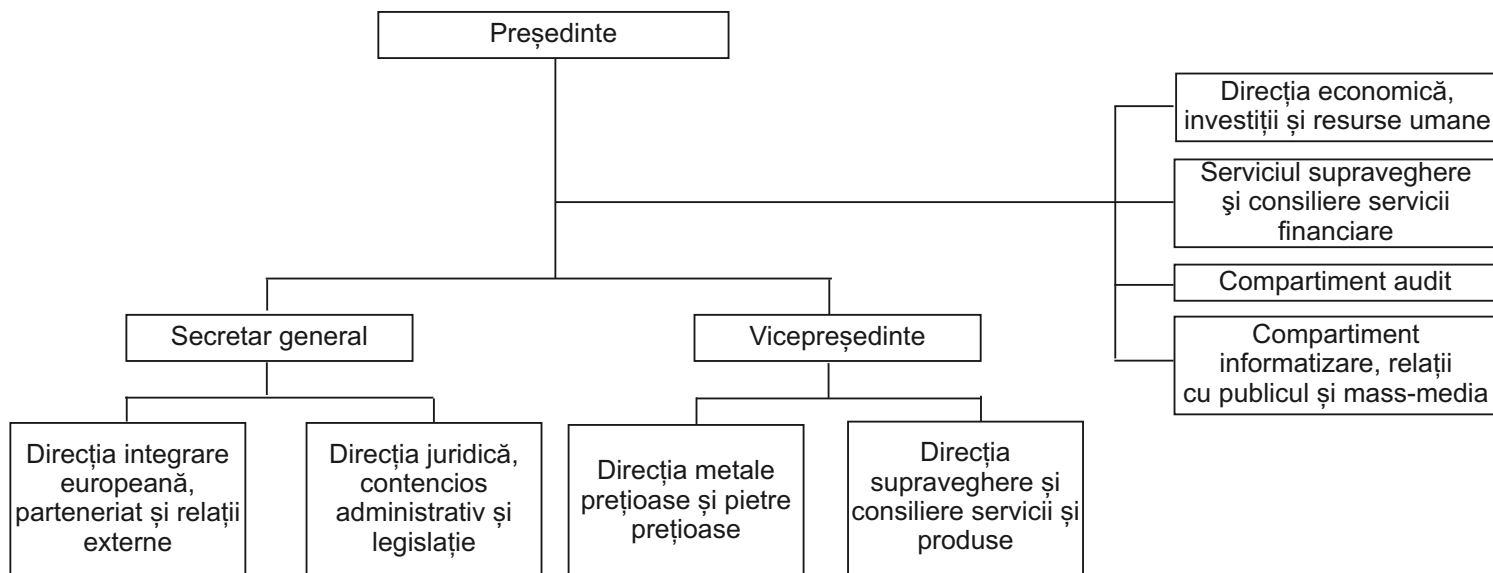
Președinte

Direcția economică, investiții și resurse umane

Serviciul supraveghere şi consiliere servicii financiare

Compartiment audit

Compartiment informatizare, relații cu publicul și mass-media

Secretar general

Vicepreședinte

Direcția integrare europeană, parteneriat și relații externe

Direcția juridică, contencios administrativ și legislație

Direcția metale prețioase și pietre prețioase

Direcția supraveghere și consiliere servicii și produse